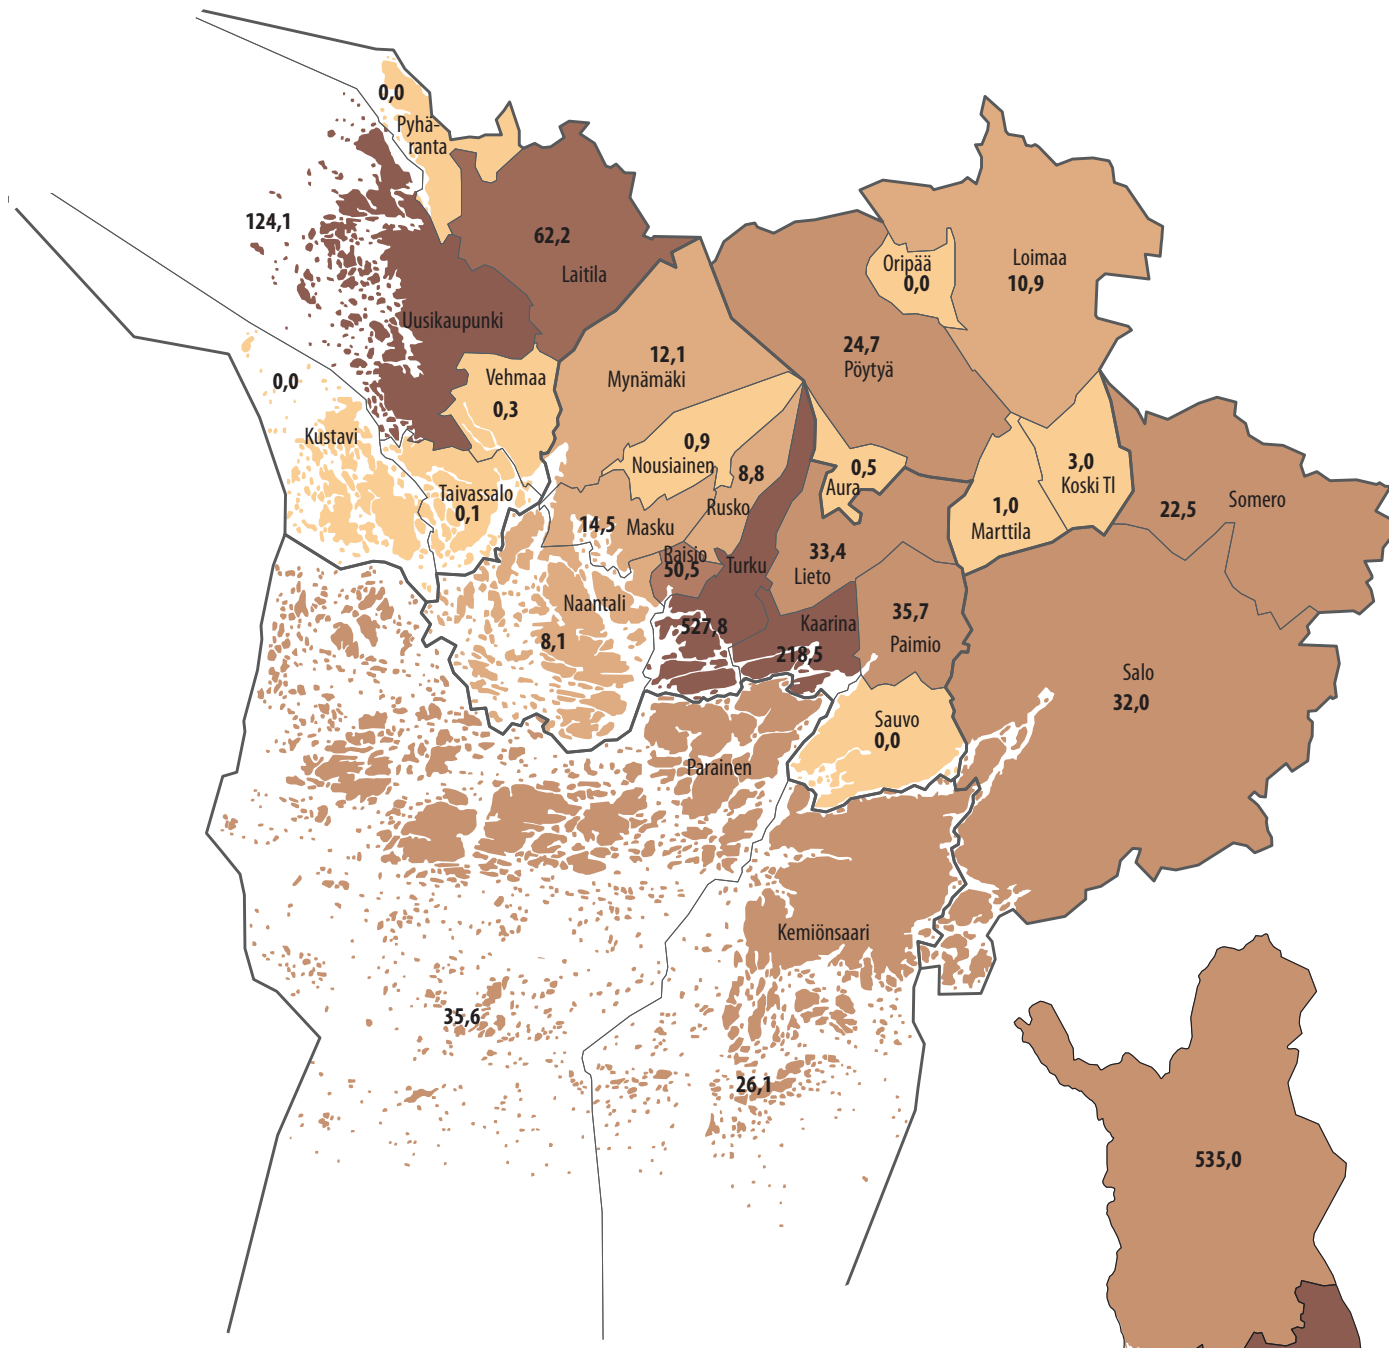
0,0
Pyhäranta
124,1
62,2
Laitila
Uusikaupunki
0,0
Vehmaa
0,3
Kustavi
Taivassalo
0,1
12,1
Mynämäki
0,9
Nousiainen
8,8
Rusko
14,5
Masku
Raisio
50,5
Turku
Naantali
8,1
527,8
Oripää
0,0
Loimaa
10,9
24,7
Pöytyä
0,5
Aura
33,4
Lieto
Kaarina
218,5
35,7
Paimio
3,0
Koski Tl
1,0
Marttila
22,5
Somero
Salo
32,0
Sauvo
0,0
Parainen
Kemiönsaari
35,6
26,1
535,0